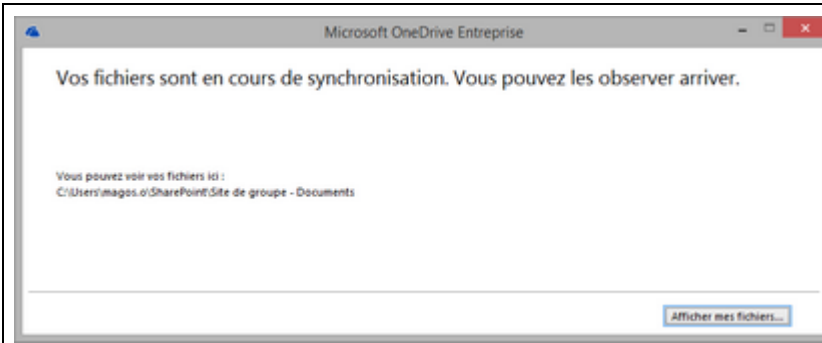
Microsoft OneDrive Entreprise

Vos fichiers sont en cours de synchronisation. Vous pouvez les observer arriver.

Vous pouvez voir vos fichiers ici :
C:\Users\magos.o\SharePoint\Site de groupe - Documents

Afficher mes fichiers...